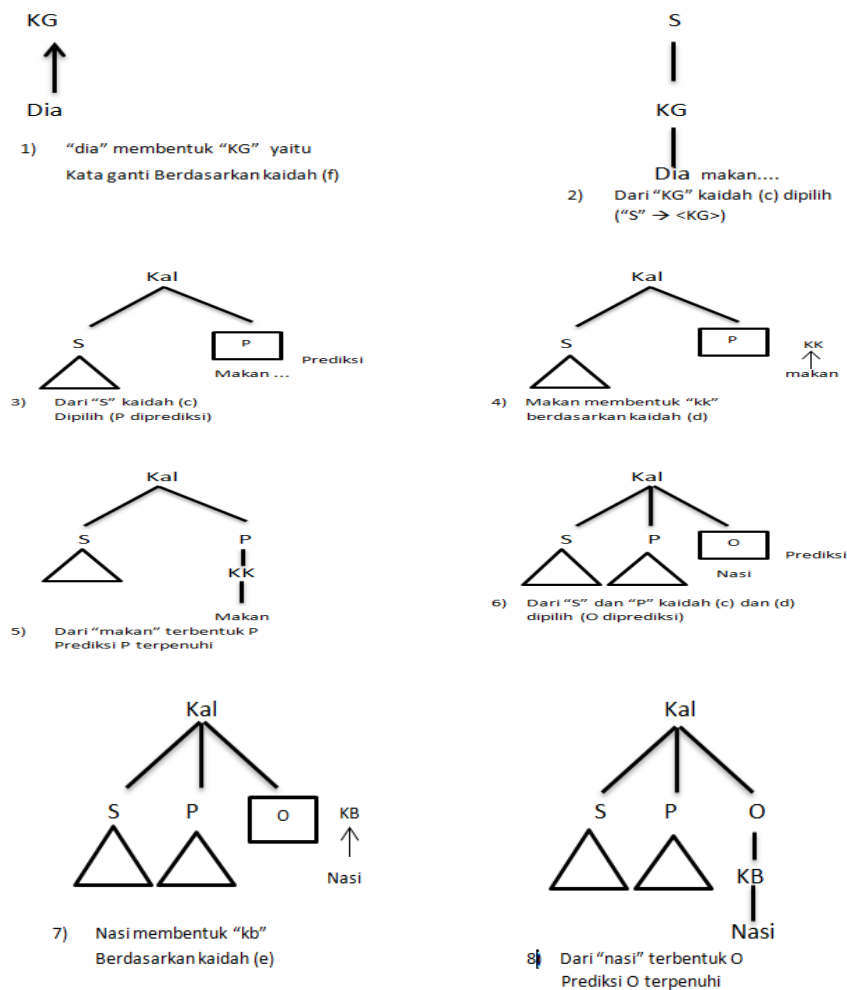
KG

Dia

1) “dia” membentuk “KG” yaitu Kata ganti Berdasarkan kaidah (f)

S

KG

Dia makan....

2) Dari “KG” kaidah (c) dipilih (“S” → <KG>)

Kal

S

P

Prediksi

Makan ...

3) Dari “S” kaidah (c) Dipilih (P diprediksi)

Kal

S

P

KK

makan

4) Makan membentuk “kk” berdasarkan kaidah (d)

Kal

S

P

KK

Makan

5) Dari “makan” terbentuk P Prediksi P terpenuhi

Kal

S

P

O

Prediksi

Nasi

6) Dari “S” dan “P” kaidah (c) dan (d) dipilih (O diprediksi)

Kal

S

P

O

KB

Nasi

7) Nasi membentuk “kb” Berdasarkan kaidah (e)

Kal

S

P

O

KB

Nasi

8) Dari “nasi” terbentuk O Prediksi O terpenuhi